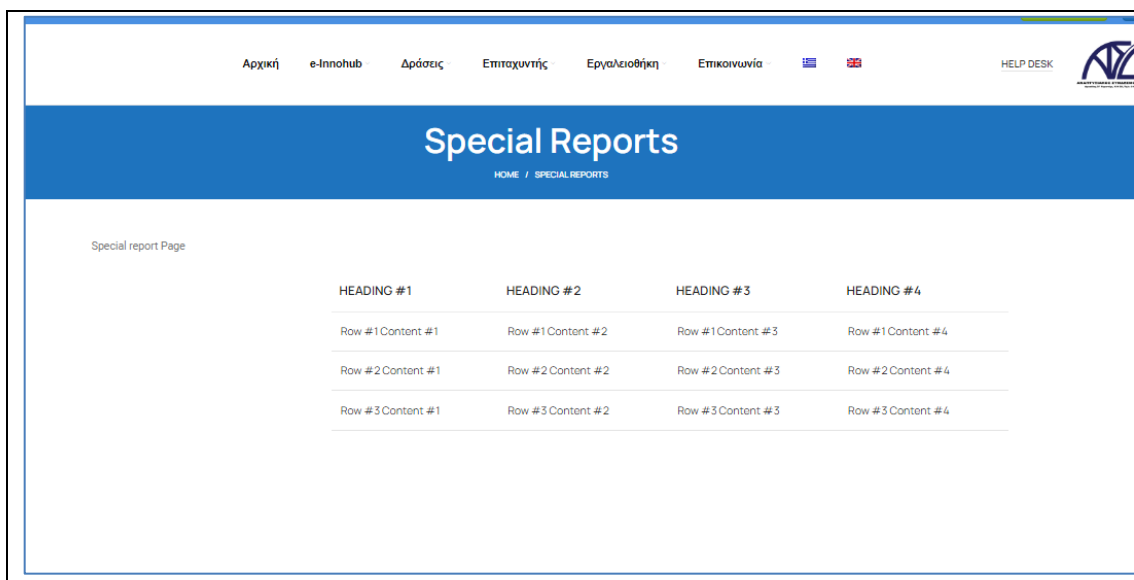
Αρχική e-Innohub Δράσεις Επιταχυντής Εργαλειοθήκη Επικοινωνία HELP DESK

Special Reports

HOME / SPECIAL REPORTS

Special report Page

| HEADING #1 | HEADING #2 | HEADING #3 | HEADING #4 |
|---|---|---|---|
| Row #1 Content #1 | Row #1 Content #2 | Row #1 Content #3 | Row #1 Content #4 |
| Row #2 Content #1 | Row #2 Content #2 | Row #2 Content #3 | Row #2 Content #4 |
| Row #3 Content #1 | Row #3 Content #2 | Row #3 Content #3 | Row #3 Content #4 |